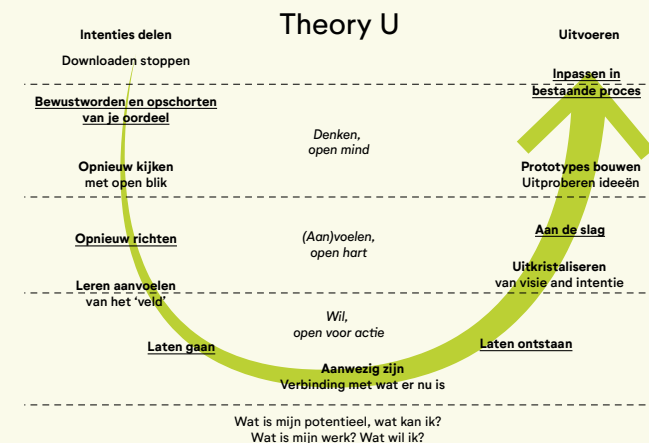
Intenties delen

Theory U

Uitvoeren

Downloaden stoppen

Inpassen in bestaande proces

Bewustworden en opschorten van je oordeel

Denken, open mind

Opnieuw kijken met open blik

Prototypes bouwen Uitproberen ideeën

Opnieuw richten

(Aan)voelen, open hart

Aan de slag

Leren aanvoelen van het 'veld'

Uitkristaliseren van visie and intentie

Wil, open voor actie

Laten gaan

Laten ontstaan

Aanwezig zijn Verbinding met wat er nu is

Wat is mijn potentieel, wat kan ik? Wat is mijn werk? Wat wil ik?